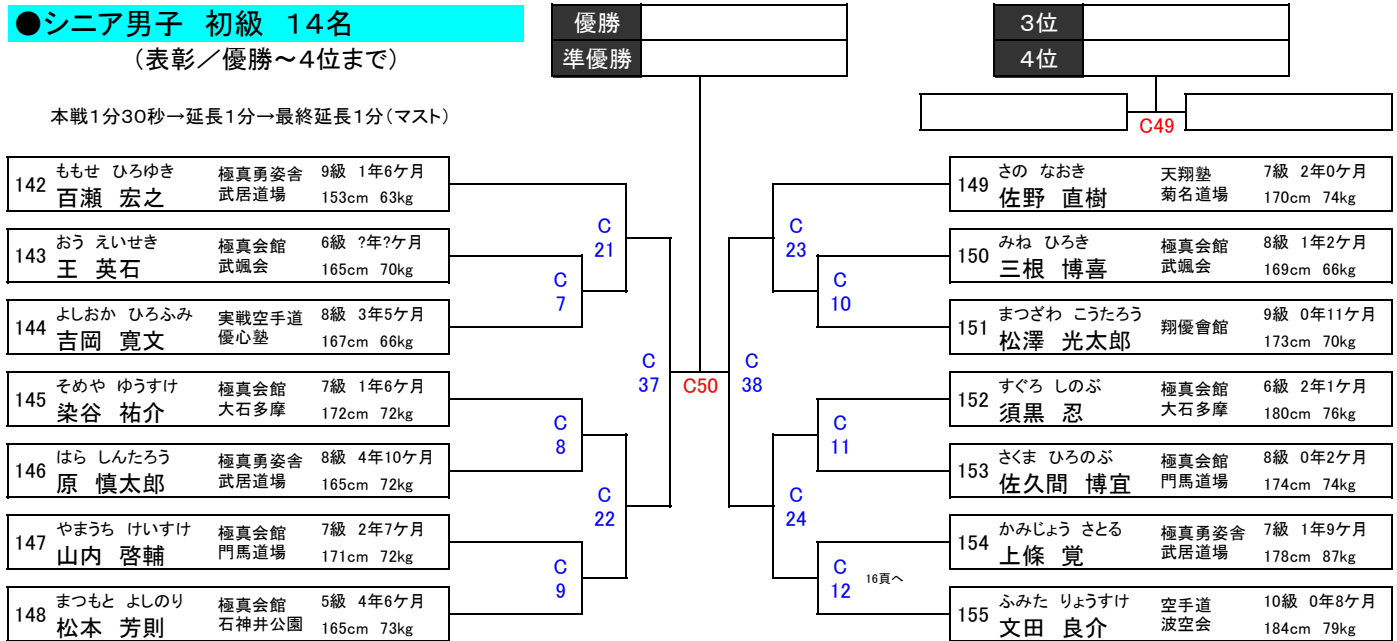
●シニア男子　初級　14名
（表彰／優勝～4位まで）

| 優勝 | |
|---|---|
| 準優勝 | |

| 3位 | |
|---|---|
| 4位 | |

C49

本戦1分30秒→延長1分→最終延長1分（マスト）

142 ももせ ひろゆき 百瀬 宏之 極真勇姿舎 武居道場 9級 1年6ケ月 153cm 63kg
143 おう えいせき 王 英石 極真会館 武颯会 6級 ?年?ケ月 165cm 70kg
144 よしおか ひろふみ 吉岡 寛文 実戦空手道 優心塾 8級 3年5ケ月 167cm 66kg
145 そめや ゆうすけ 染谷 祐介 極真会館 大石多摩 7級 1年6ケ月 172cm 72kg
146 はら しんたろう 原 慎太郎 極真勇姿舎 武居道場 8級 4年10ケ月 165cm 72kg
147 やまうち けいすけ 山内 啓輔 極真会館 門馬道場 7級 2年7ケ月 171cm 72kg
148 まつもと よしのり 松本 芳則 極真会館 石神井公園 5級 4年6ケ月 165cm 73kg

C 21
C 7
C 8
C 22
C 9
C 37
C50
C 38
C 23
C 10
C 11
C 24
C 12
16頁へ

149 さの なおき 佐野 直樹 天翔塾 菊名道場 7級 2年0ケ月 170cm 74kg
150 みね ひろき 三根 博喜 極真会館 武颯会 8級 1年2ケ月 169cm 66kg
151 まつざわ こうたろう 松澤 光太郎 翔優會館 9級 0年11ケ月 173cm 70kg
152 すぐろ しのぶ 須黒 忍 極真会館 大石多摩 6級 2年1ケ月 180cm 76kg
153 さくま ひろのぶ 佐久間 博宜 極真会館 門馬道場 8級 0年2ケ月 174cm 74kg
154 かみじょう さとる 上條 覚 極真勇姿舎 武居道場 7級 1年9ケ月 178cm 87kg
155 ふみた りょうすけ 文田 良介 空手道 波空会 10級 0年8ケ月 184cm 79kg